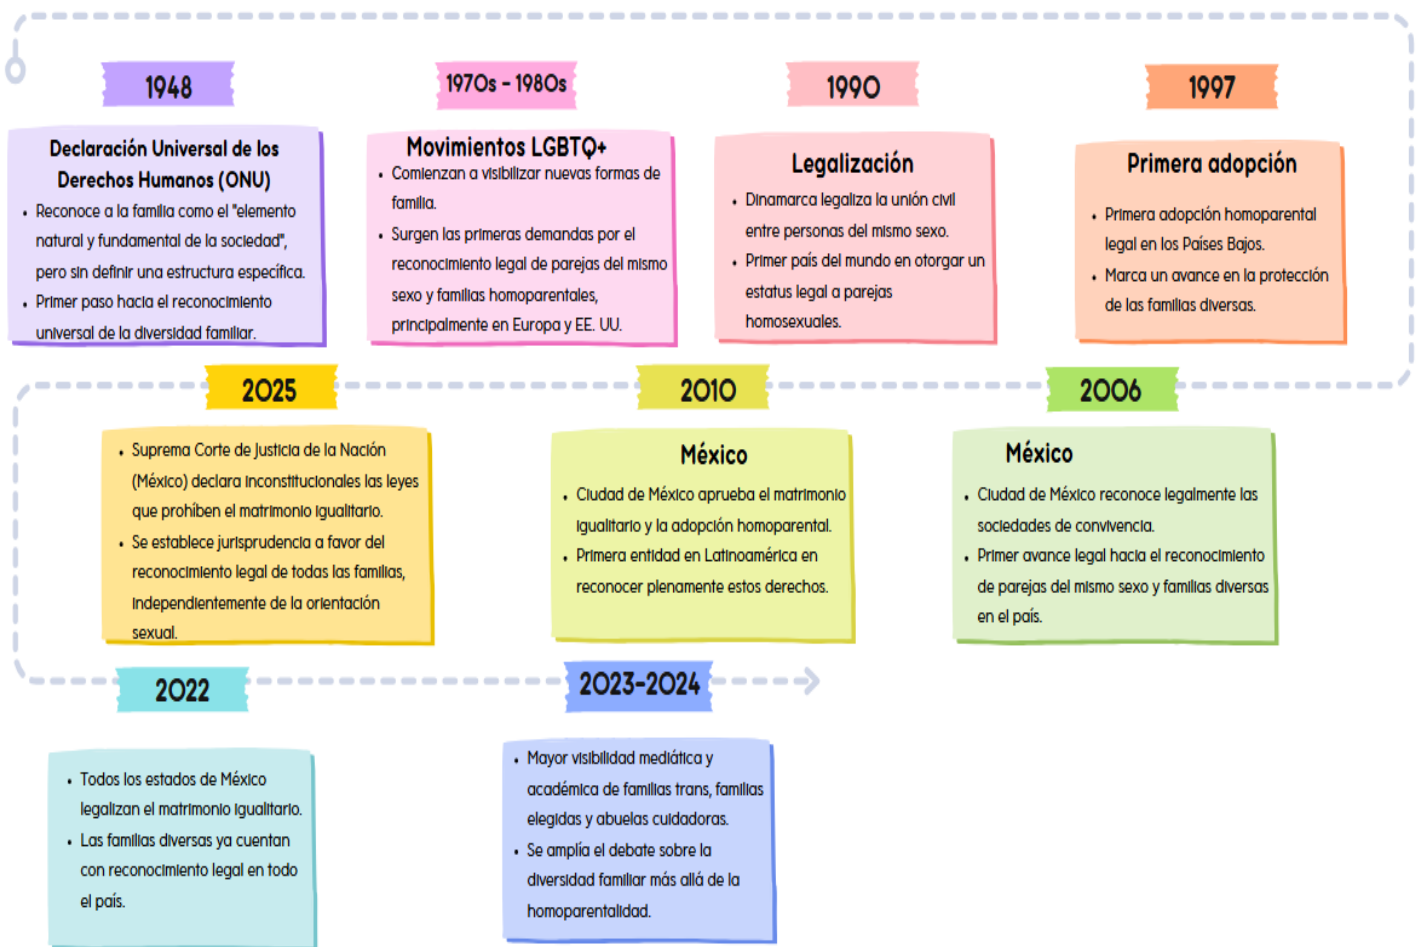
1948

Declaración Universal de los Derechos Humanos (ONU)

• Reconoce a la familia como el "elemento natural y fundamental de la sociedad", pero sin definir una estructura específica.
• Primer paso hacia el reconocimiento universal de la diversidad familiar.

1970s - 1980s

Movimientos LGBTQ+

• Comienzan a visibilizar nuevas formas de familia.
• Surgen las primeras demandas por el reconocimiento legal de parejas del mismo sexo y familias homoparentales, principalmente en Europa y EE. UU.

1990

Legalización

• Dinamarca legaliza la unión civil entre personas del mismo sexo.
• Primer país del mundo en otorgar un estatus legal a parejas homosexuales.

1997

Primera adopción

• Primera adopción homoparental legal en los Países Bajos.
• Marca un avance en la protección de las familias diversas.

2025

• Suprema Corte de Justicia de la Nación (México) declara inconstitucionales las leyes que prohíben el matrimonio igualitario.
• Se establece jurisprudencia a favor del reconocimiento legal de todas las familias, independientemente de la orientación sexual.

2010

México

• Ciudad de México aprueba el matrimonio igualitario y la adopción homoparental.
• Primera entidad en Latinoamérica en reconocer plenamente estos derechos.

2006

México

• Ciudad de México reconoce legalmente las sociedades de convivencia.
• Primer avance legal hacia el reconocimiento de parejas del mismo sexo y familias diversas en el país.

2022

• Todos los estados de México legalizan el matrimonio igualitario.
• Las familias diversas ya cuentan con reconocimiento legal en todo el país.

2023-2024

• Mayor visibilidad mediática y académica de familias trans, familias elegidas y abuelas cuidadoras.
• Se amplía el debate sobre la diversidad familiar más allá de la homoparentalidad.